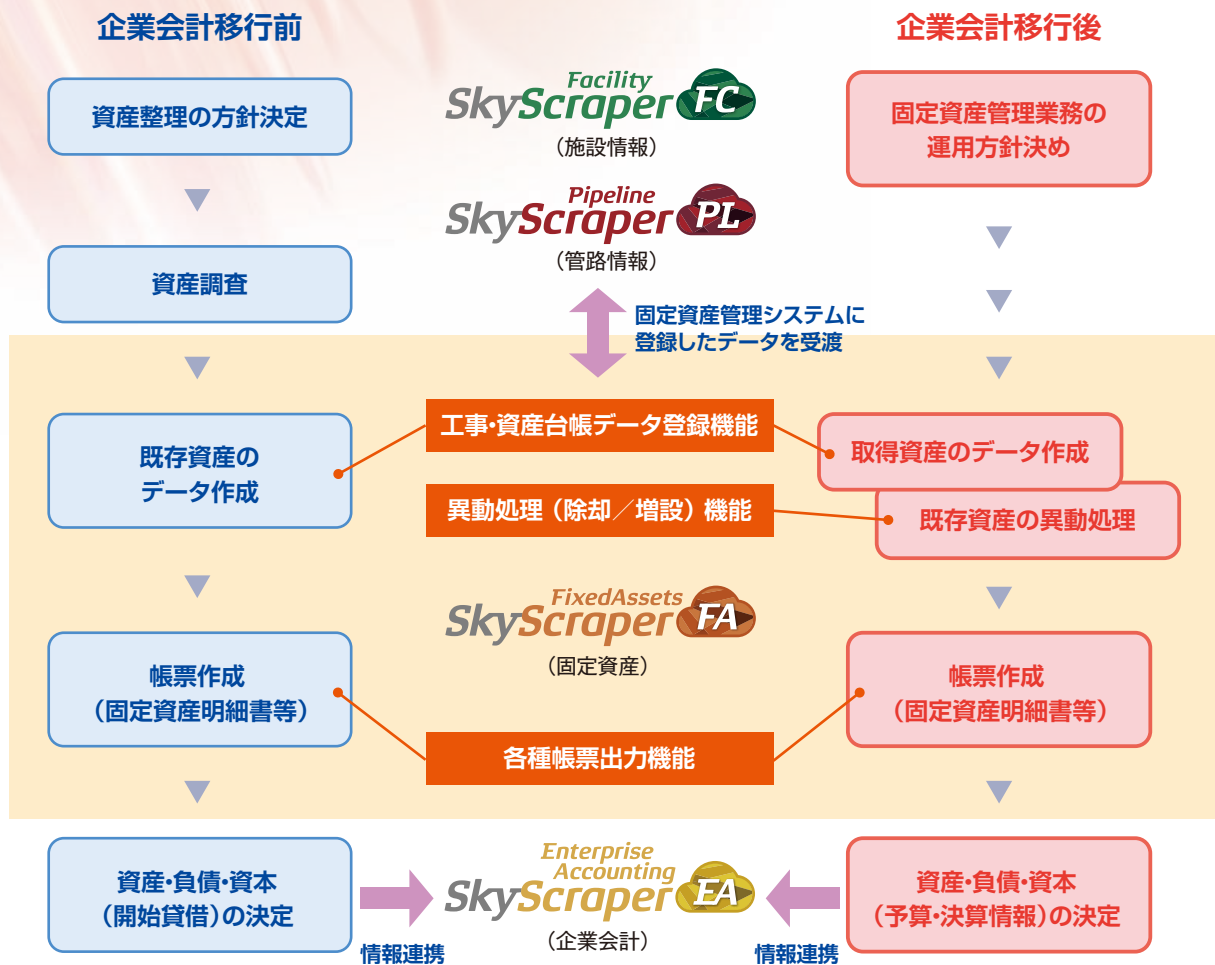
企業会計移行前

資産整理の方針決定

資産調査

既存資産のデータ作成

帳票作成
（固定資産明細書等）

資産・負債・資本
（開始貸借）の決定

Facility SkyScraper FC
（施設情報）

Pipeline SkyScraper PL
（管路情報）

固定資産管理システムに登録したデータを受渡

工事・資産台帳データ登録機能

異動処理（除却／増設）機能

FixedAssets SkyScraper FA
（固定資産）

各種帳票出力機能

Enterprise Accounting SkyScraper EA
（企業会計）

情報連携

情報連携

企業会計移行後

固定資産管理業務の運用方針決め

取得資産のデータ作成

既存資産の異動処理

帳票作成
（固定資産明細書等）

資産・負債・資本
（予算・決算情報）の決定